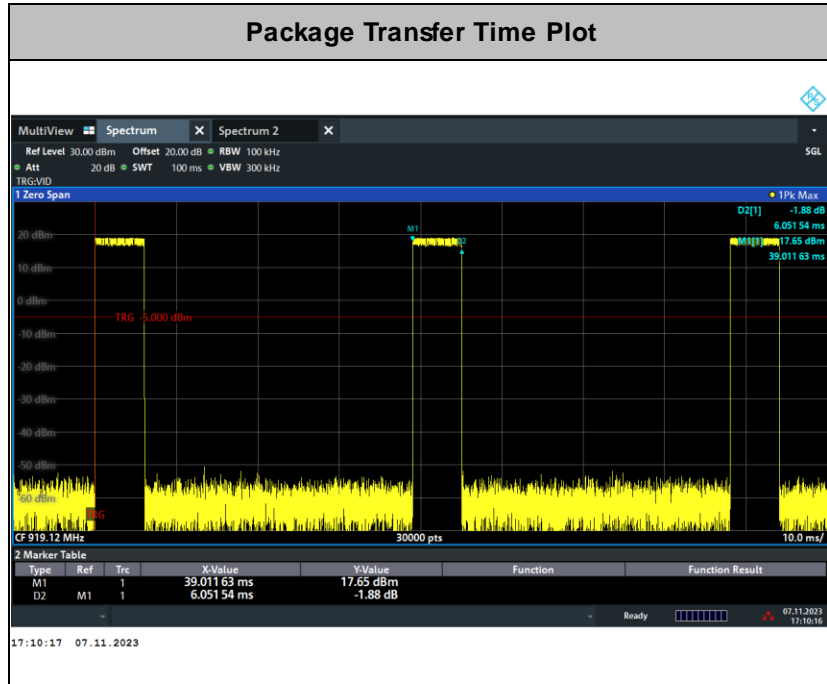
Package Transfer Time Plot

MultiView Spectrum Spectrum 2

Ref Level 30.00 dBm Offset 20.00 dB RBW 100 kHz SGL
Att 20 dB SWT 100 ms VBW 300 kHz
TRG:VID

1 Zero Span ● 1Pk Max

D2[1] -1.88 dB
6.051 54 ms
M1[1] 17.65 dBm
39.011 63 ms

M1
D2

20 dBm
10 dBm
0 dBm
-10 dBm
-20 dBm
-30 dBm
-40 dBm
-50 dBm
-60 dBm

TRG -5.000 dBm
TRG

CF 919.12 MHz 30000 pts 10.0 ms/

2 Marker Table

| Type | Ref | Trc | X-Value | Y-Value | Function | Function Result |
|---|---|---|---|---|---|---|
| M1 | | 1 | 39.011 63 ms | 17.65 dBm | | |
| D2 | M1 | 1 | 6.051 54 ms | -1.88 dB | | |

Ready 07.11.2023 17:10:16

17:10:17 07.11.2023